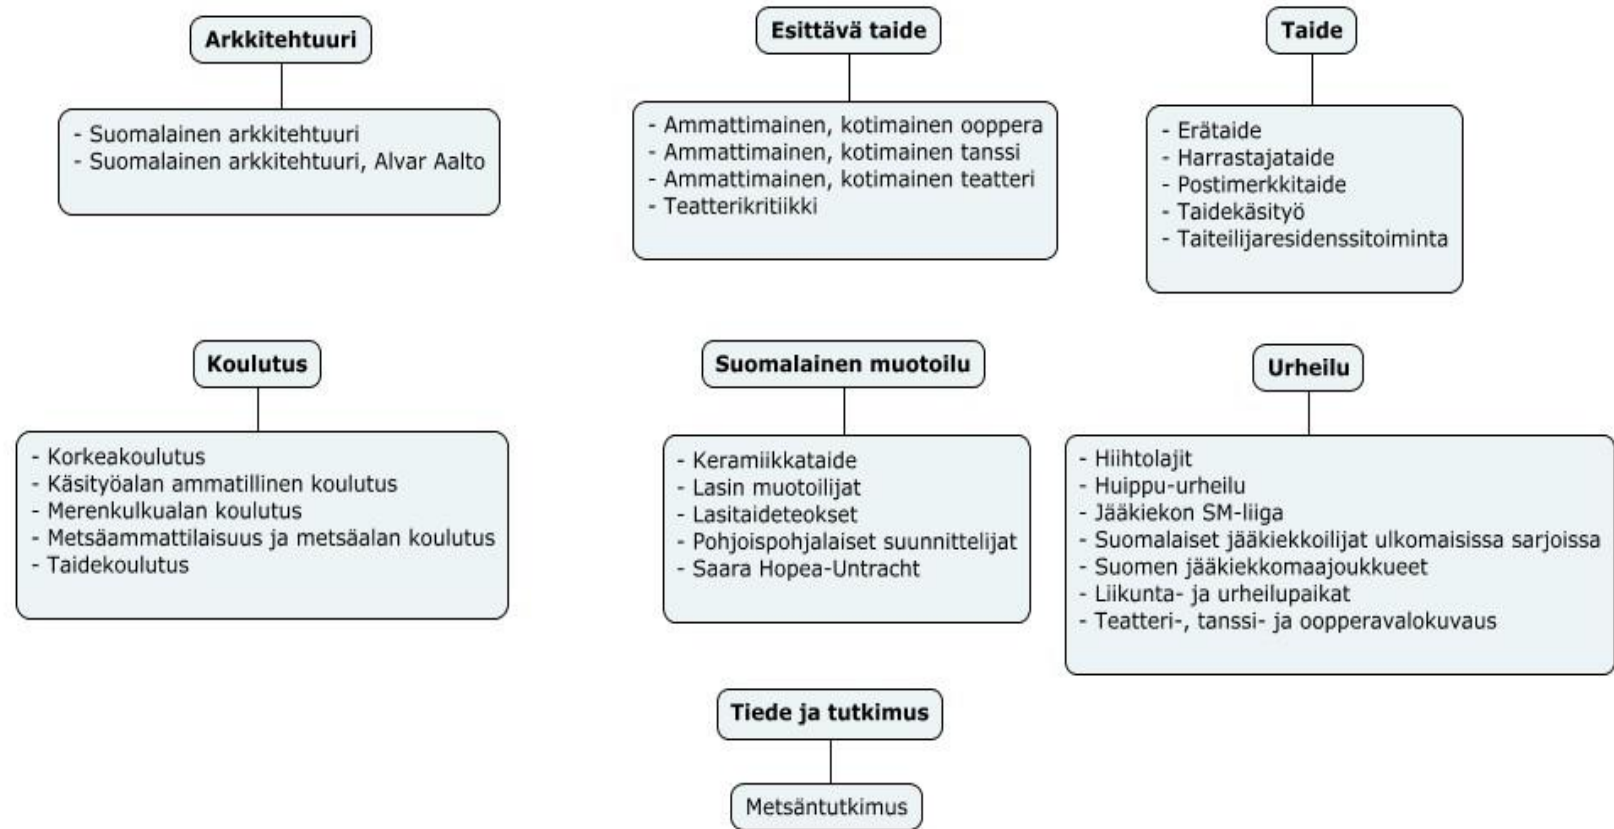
Arkkitehtuuri

- Suomalainen arkkitehtuuri
- Suomalainen arkkitehtuuri, Alvar Aalto

Esittävä taide

- Ammattimainen, kotimainen ooppera
- Ammattimainen, kotimainen tanssi
- Ammattimainen, kotimainen teatteri
- Teatterikritiikki

Taide

- Erätaide
- Harrastajataide
- Postimerkkitaide
- Taidekäsityö
- Taiteilijaresidenssitoiminta

Koulutus

- Korkeakoulutus
- Käsityöalan ammatillinen koulutus
- Merenkulkualan koulutus
- Metsäammattilaisuus ja metsäalan koulutus
- Taidekoulutus

Suomalainen muotoilu

- Keramiikkataide
- Lasin muotoilijat
- Lasitaideteokset
- Pohjoispohjalaiset suunnittelijat
- Saara Hopea-Untracht

Urheilu

- Hiihtolajit
- Huippu-urheilu
- Jääkiekon SM-liiga
- Suomalaiset jääkiekkoilijat ulkomaisissa sarjoissa
- Suomen jääkiekkomaajoukkueet
- Liikunta- ja urheilupaikat
- Teatteri-, tanssi- ja oopperavalokuvaus

Tiede ja tutkimus

Metsäntutkimus